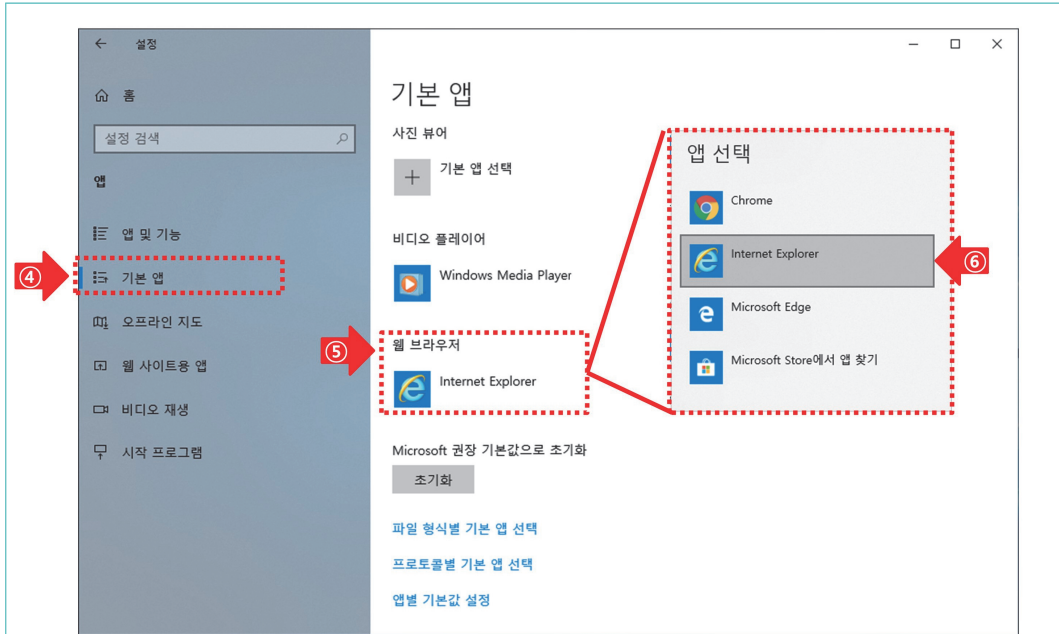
← 설정

⌂ 홈

설정 검색

앱

앱 및 기능

④ 기본 앱

오프라인 지도

웹 사이트용 앱

비디오 재생

시작 프로그램

기본 앱

사진 뷰어

기본 앱 선택

비디오 플레이어

Windows Media Player

⑤ 웹 브라우저

Internet Explorer

Microsoft 권장 기본값으로 초기화

초기화

파일 형식별 기본 앱 선택

프로토콜별 기본 앱 선택

앱별 기본값 설정

앱 선택

Chrome

Internet Explorer ⑥

Microsoft Edge

Microsoft Store에서 앱 찾기